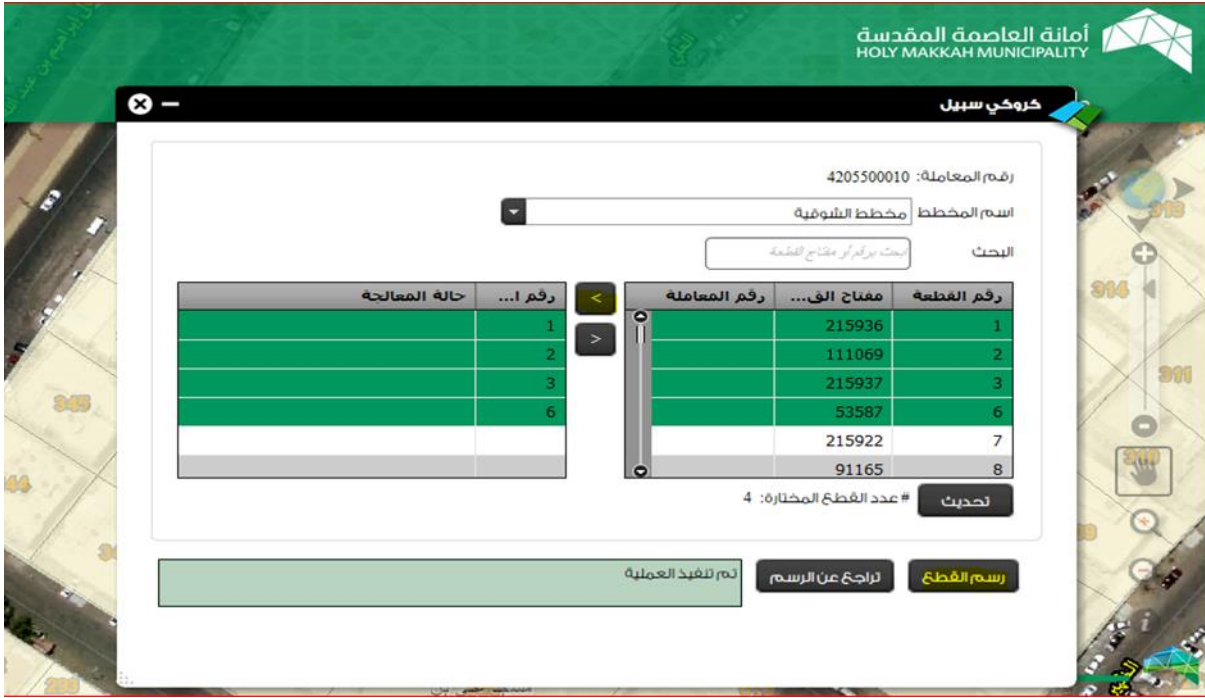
أمانة العاصمة المقدسة
HOLY MAKKAH MUNICIPALITY

كروكي سبيل

رقم المعاملة: 4205500010

اسم المخطط مخطط الشوقية

البحث ابحث برقم أو مفتاح القطعة

| رقم القطعة | مفتاح الق... | رقم المعاملة |
|---|---|---|
| 1 | 215936 | |
| 2 | 111069 | |
| 3 | 215937 | |
| 6 | 53587 | |
| 7 | 215922 | |
| 8 | 91165 | |

<
>

| رقم ا... | حالة المعالجة |
|---|---|
| 1 | |
| 2 | |
| 3 | |
| 6 | |
| | |
| | |

تحديث # عدد القطع المختارة: 4

رسم القطع تراجع عن الرسم تم تنفيذ العملية

313 314 311 345 310